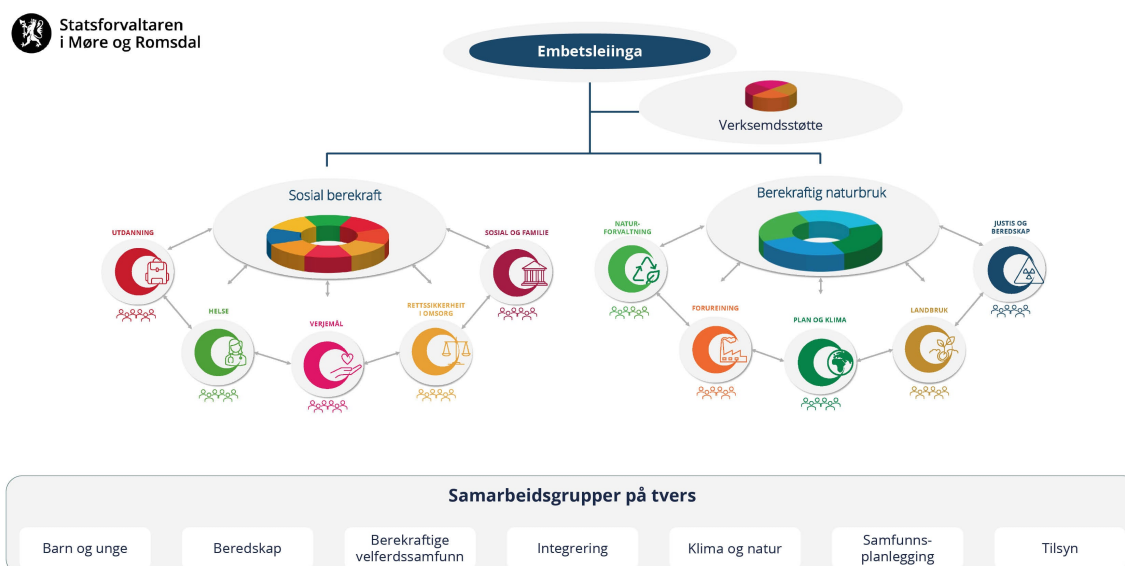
Statsforvaltaren i Møre og Romsdal

Embetsleiinga

Verksemdsstøtte

Sosial berekraft

Berekraftig naturbruk

UTDANNING

HELSE

VERJEMÅL

RETTSSIKKERHEIT I OMSORG

SOSIAL OG FAMILIE

NATURFORVALTNING

FORURENING

PLAN OG KLIMA

LANDBRUK

JUSTIS OG BEREDSKAP

Samarbeidsgrupper på tvers

Barn og unge

Beredskap

Berekraftige velferdssamfunn

Integrering

Klima og natur

Samfunnsplanlegging

Tilsyn